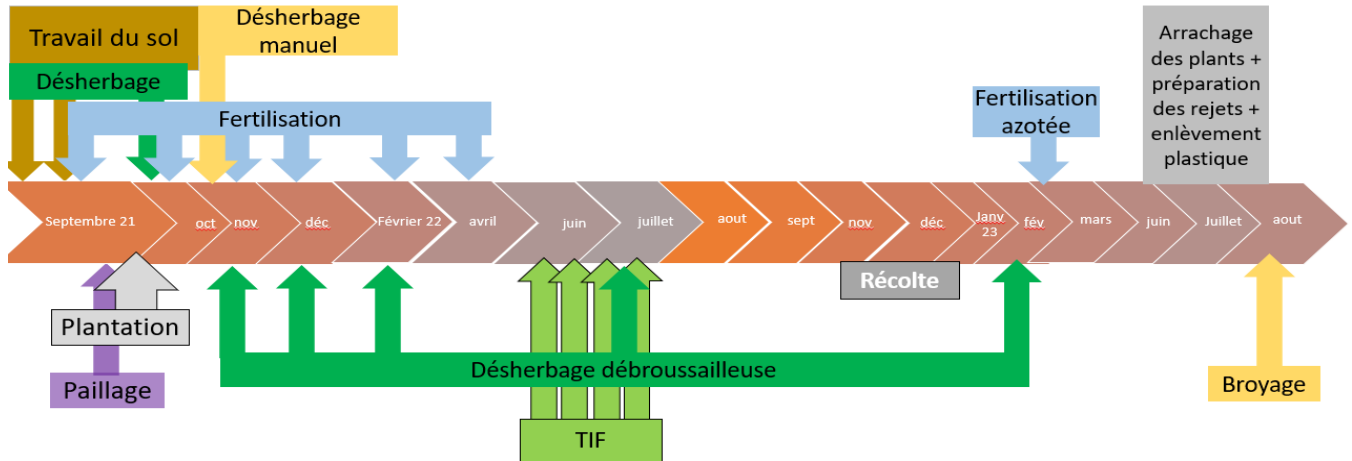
Travail du sol

Désherbage manuel

Désherbage

Fertilisation

Fertilisation azotée

Arrachage des plants + préparation des rejets + enlèvement plastique

Septembre 21 | oct | nov | déc | Février 22 | avril | juin | juillet | aout | sept | nov | déc | Janv 23 | fév | mars | juin | Juillet | aout

Plantation

Paillage

Récolte

Désherbage débroussailleuse

TIF

Broyage